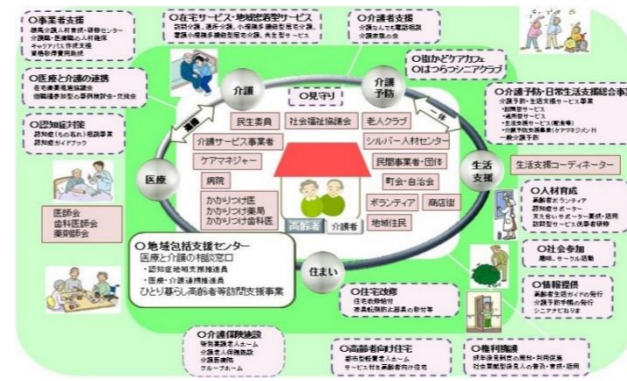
○事業者支援
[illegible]

○医療と介護の連携
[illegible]

○認知症対策
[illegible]

○在宅サービス・地域密着型サービス
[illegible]

○介護者支援
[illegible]

○街かどケアカフェ
○はつらつシニアクラブ

○介護予防・日常生活支援総合事業
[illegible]

介護

介護予防

医療

生活支援

住まい

連携

一体

○見守り

民生委員

社会福祉協議会

老人クラブ

介護サービス事業者

シルバー人材センター

ケアマネジャー

民間事業者・団体

病院

町会・自治会

かかりつけ医
かかりつけ薬局
かかりつけ歯科医

ボランティア

商店街

高齢者

介護者

地域住民

生活支援コーディネーター

医師会
歯科医師会
薬剤師会

○地域包括支援センター
医療と介護の相談窓口
・認知症地域支援推進員
・医療・介護連携推進員
ひとり暮らし高齢者等訪問支援事業

○人材育成
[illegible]

○社会参加
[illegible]

○情報提供
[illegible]

○住宅改修
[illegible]

○介護保険施設
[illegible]

○高齢者向け住宅
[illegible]

○権利擁護
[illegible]